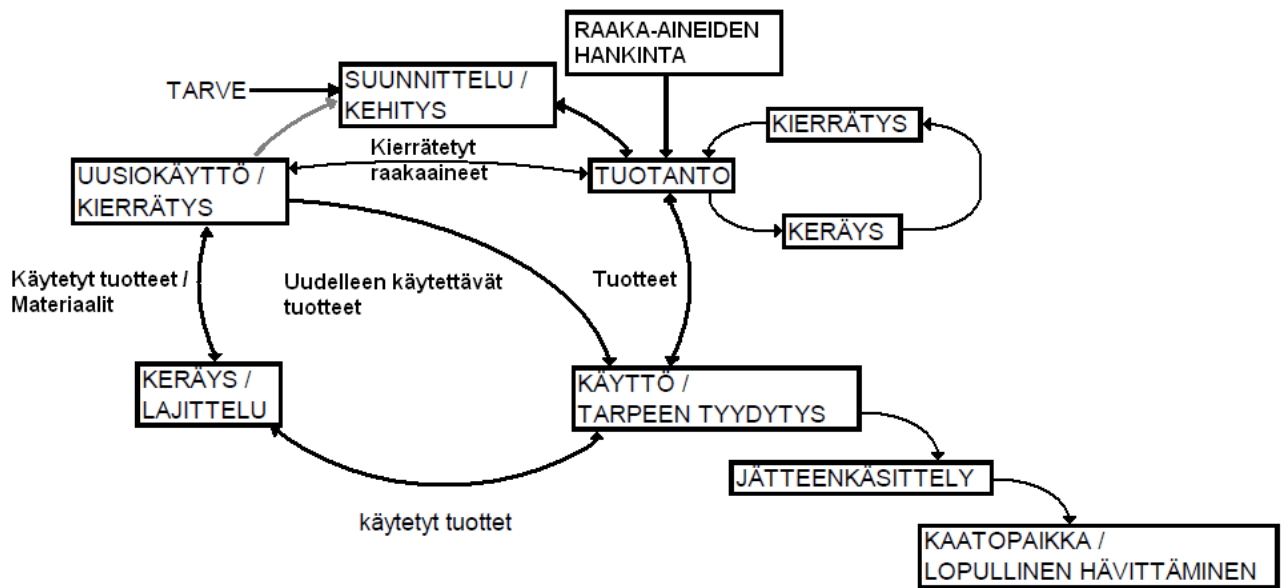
RAAKA-AINEIDEN HANKINTA

TARVE

SUUNNITTELU / KEHITYS

KIERRÄTYS

UUSIOKÄYTTÖ / KIERRÄTYS

Kierrätetyt raakaaineet

TUOTANTO

KERÄYS

Käytetyt tuotteet / Materiaalit

Uudelleen käytettävät tuotteet

Tuotteet

KERÄYS / LAJITTELU

KÄYTTÖ / TARPEEN TYYDYTYS

JÄTTEENKÄSITTELY

käytetyt tuottet

KAATOPAIKKA / LOPULLINEN HÄVITTÄMINEN